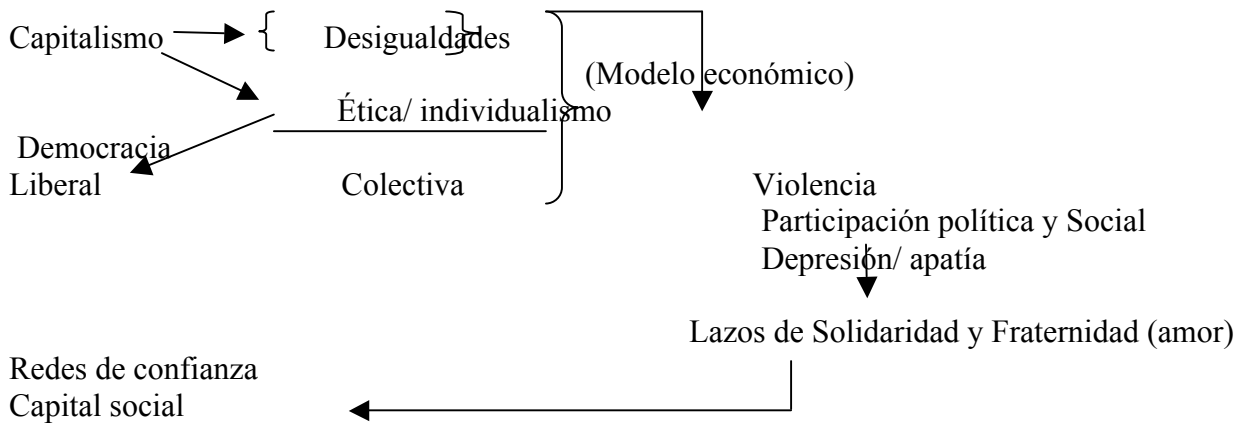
Capitalismo Desigualdades

(Modelo económico)

Ética/ individualismo

Democracia
Liberal

Colectiva

Violencia
Participación política y Social
Depresión/ apatía

Lazos de Solidaridad y Fraternidad (amor)

Redes de confianza
Capital social